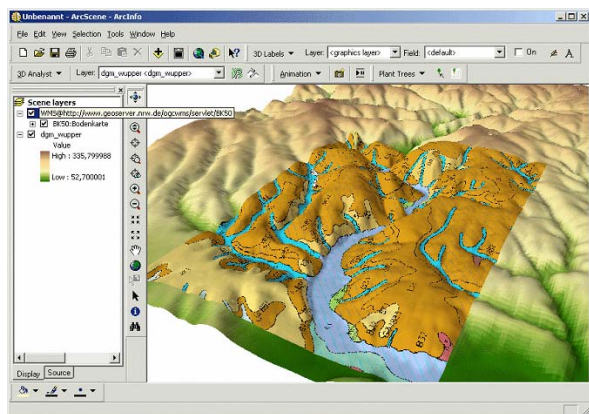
Unbenannt - ArcScene - ArcInfo

File Edit View Selection Tools Window Help

3D Labels ▾ Layer: <graphics layer> Field: <default> On

3D Analyst ▾ Layer: dgm_wupper <dgm_wupper> Animation ▾ Plant Trees ▾

Scene layers

WMS@http://www.geoserver.nrw.de/ogcwms/servlet/BK50

BK50:Bodenkarte

dgm_wupper

Value

High : 335,799988

Low : 52,700001

Display Source